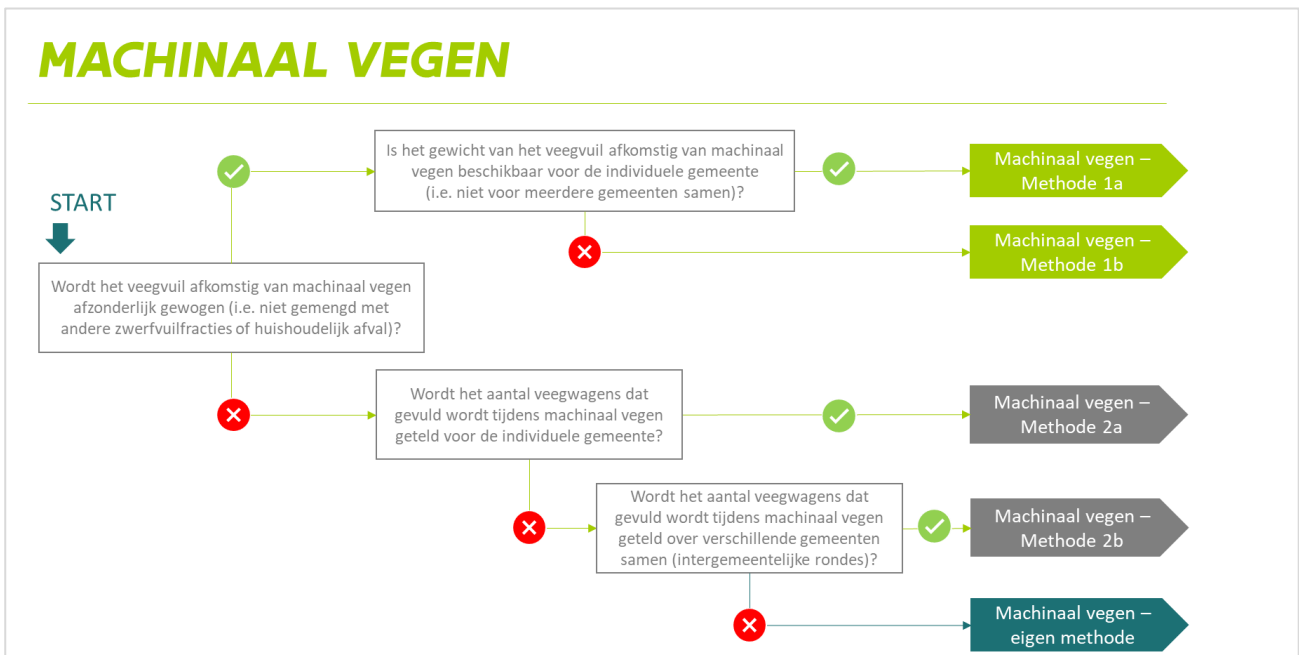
MACHINAAL VEGEN

START

Wordt het veegvuil afkomstig van machinaal vegen afzonderlijk gewogen (i.e. niet gemengd met andere zwerfvuilfracties of huishoudelijk afval)?

Is het gewicht van het veegvuil afkomstig van machinaal vegen beschikbaar voor de individuele gemeente (i.e. niet voor meerdere gemeenten samen)?

Machinaal vegen – Methode 1a

Machinaal vegen – Methode 1b

Wordt het aantal veegwagens dat gevuld wordt tijdens machinaal vegen geteld voor de individuele gemeente?

Machinaal vegen – Methode 2a

Wordt het aantal veegwagens dat gevuld wordt tijdens machinaal vegen geteld over verschillende gemeenten samen (intergemeentelijke rondes)?

Machinaal vegen – Methode 2b

Machinaal vegen – eigen methode